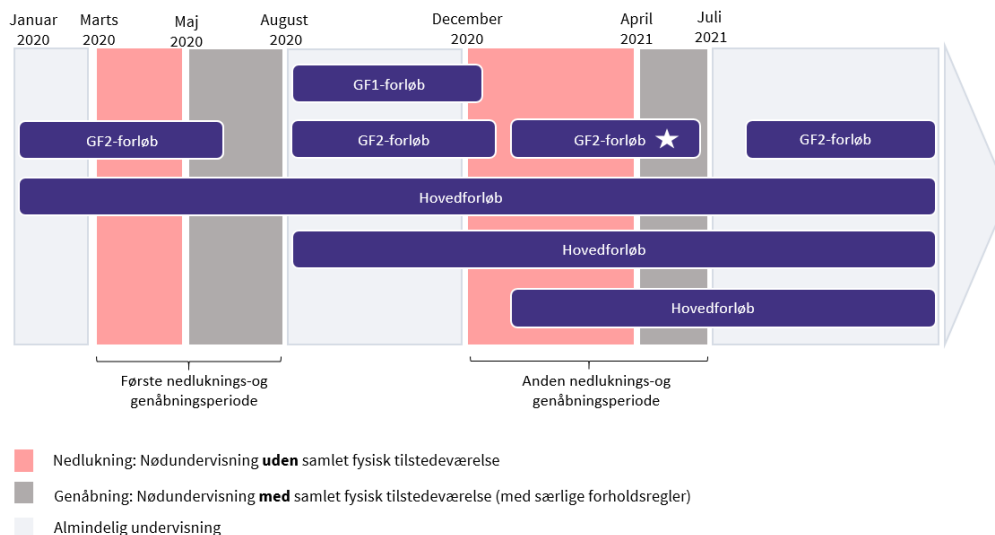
Januar 2020

Marts 2020

Maj 2020

August 2020

December 2020

April 2021

Juli 2021

GF1-forløb

GF2-forløb

GF2-forløb

GF2-forløb ★

GF2-forløb

Hovedforløb

Hovedforløb

Hovedforløb

Første nedluknings-og genåbningsperiode

Anden nedluknings-og genåbningsperiode

Nedlukning: Nødundervisning **uden** samlet fysisk tilstedeværelse

Genåbning: Nødundervisning **med** samlet fysisk tilstedeværelse (med særlige forholdsregler)

Almindelig undervisning